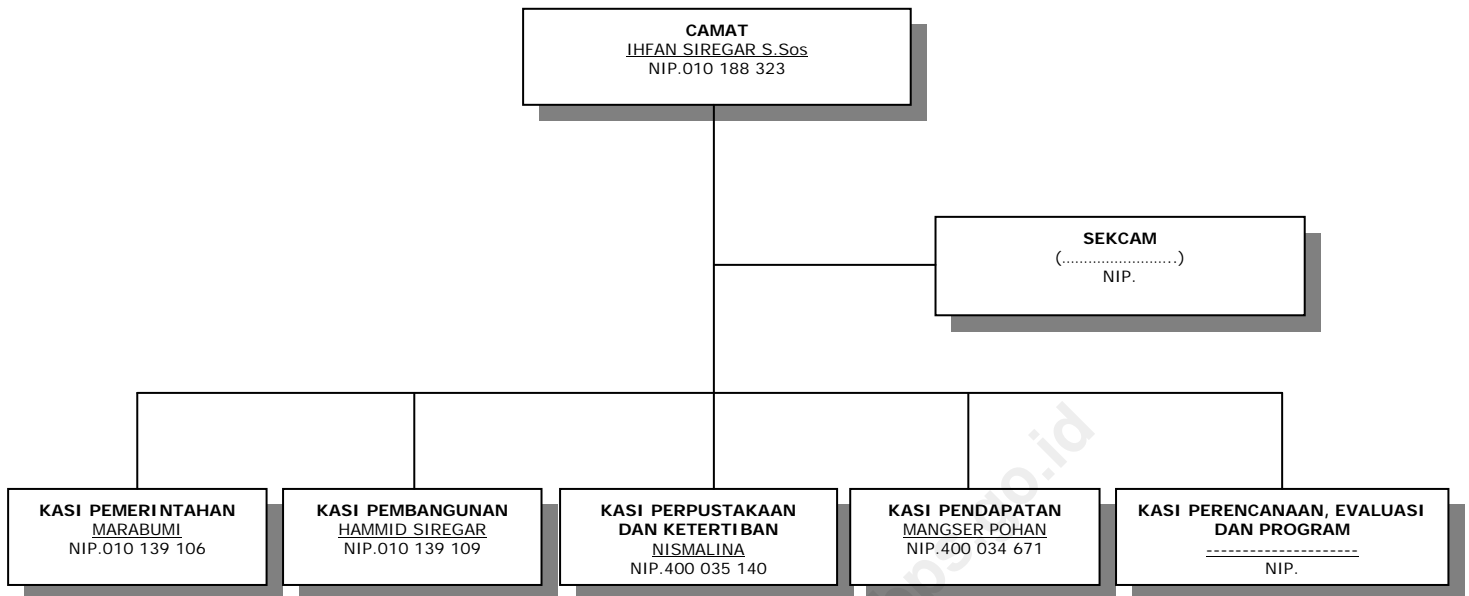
CAMAT
IHFAN SIREGAR S.Sos
NIP.010 188 323

SEKCAM
(…………………….)
NIP.

KASI PEMERINTAHAN
MARABUMI
NIP.010 139 106

KASI PEMBANGUNAN
HAMMID SIREGAR
NIP.010 139 109

KASI PERPUSTAKAAN DAN KETERTIBAN
NISMALINA
NIP.400 035 140

KASI PENDAPATAN
MANGSER POHAN
NIP.400 034 671

KASI PERENCANAAN, EVALUASI DAN PROGRAM
--------------------
NIP.

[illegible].id